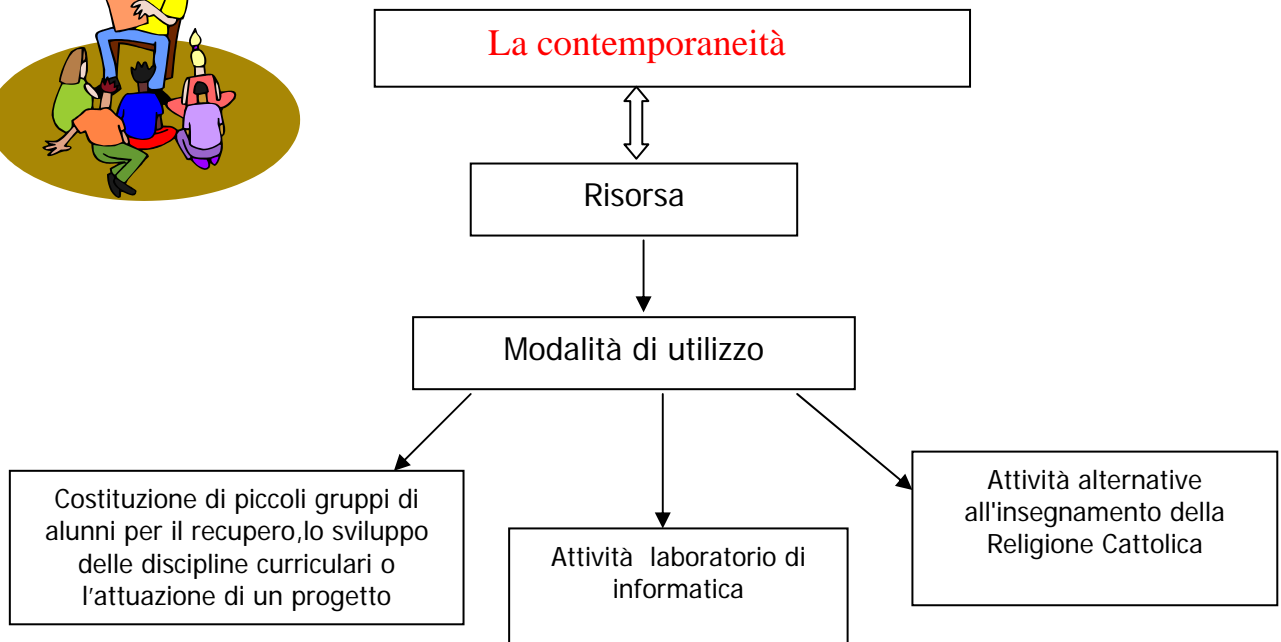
La contemporaneità

Risorsa

Modalità di utilizzo

Costituzione di piccoli gruppi di alunni per il recupero,lo sviluppo delle discipline curriculari o l’attuazione di un progetto

Attività  laboratorio di informatica

Attività alternative all'insegnamento della Religione Cattolica